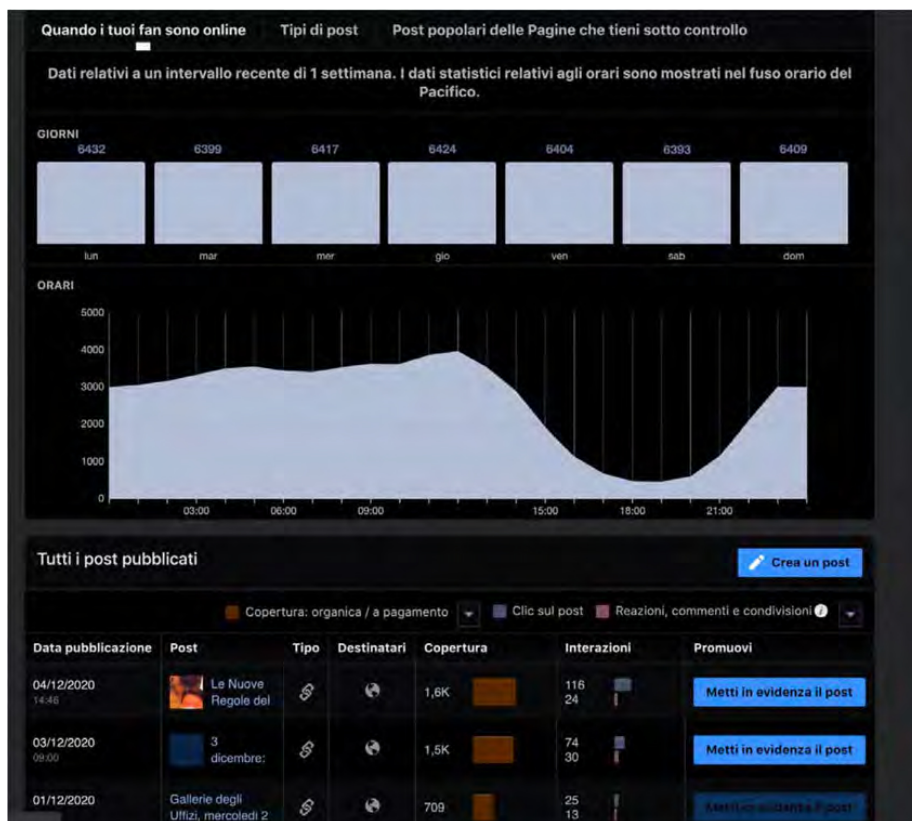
Quando i tuoi fan sono online    Tipi di post    Post popolari delle Pagine che tieni sotto controllo

Dati relativi a un intervallo recente di 1 settimana. I dati statistici relativi agli orari sono mostrati nel fuso orario del Pacifico.

GIORNI

| 6432 | 6399 | 6417 | 6424 | 6404 | 6393 | 6409 |
|---|---|---|---|---|---|---|
| lun | mar | mer | gio | ven | sab | dom |

ORARI

5000
4000
3000
2000
1000
0
03:00 06:00 09:00 15:00 18:00 21:00

Tutti i post pubblicati

Crea un post

Copertura: organica / a pagamento    Clic sul post    Reazioni, commenti e condivisioni

| Data pubblicazione | Post | Tipo | Destinatari | Copertura | Interazioni | Promuovi |
|---|---|---|---|---|---|---|
| 04/12/2020 14:46 | Le Nuove Regole del | | | 1,6K | 116 24 | Metti in evidenza il post |
| 03/12/2020 09:00 | 3 dicembre: | | | 1,5K | 74 30 | Metti in evidenza il post |
| 01/12/2020 | Gallerie degli Uffizi, mercoledì 2 | | | 709 | 25 13 | Metti in evidenza il post |